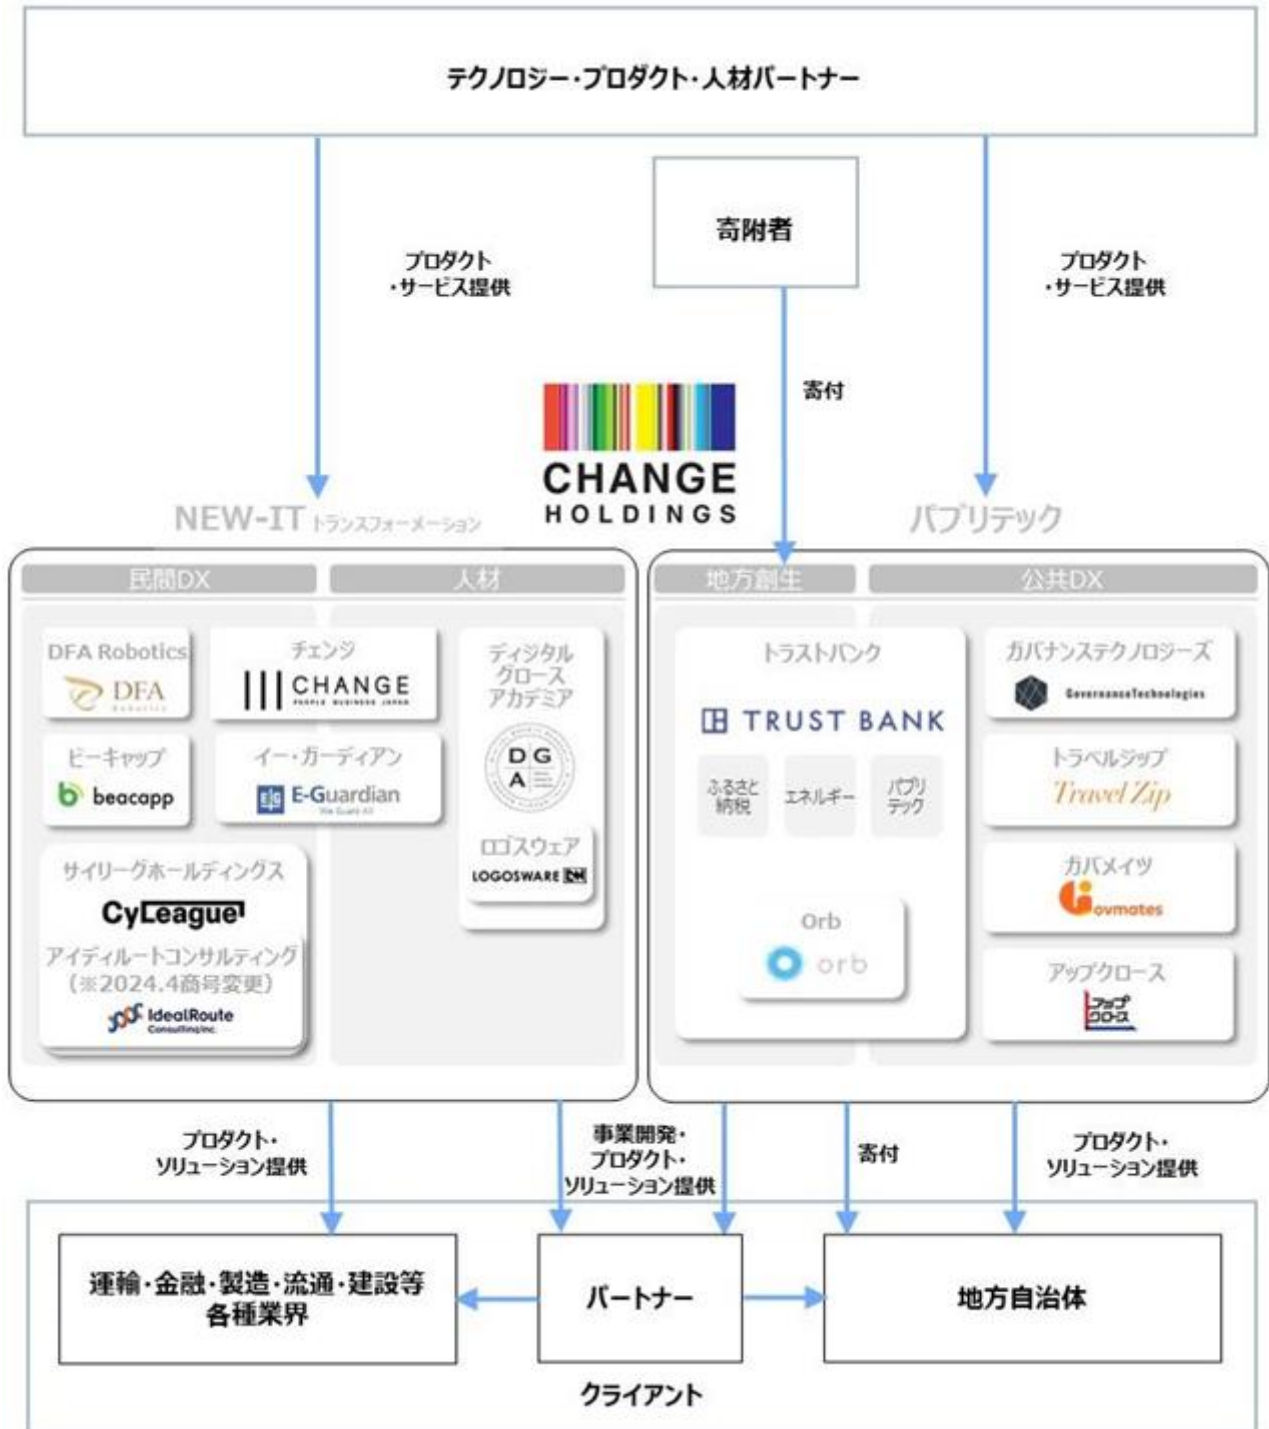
テクノロジー・プロダクト・人材パートナー

寄附者

プロダクト・サービス提供

プロダクト・サービス提供

寄付

CHANGE HOLDINGS

NEW-IT トランスフォーメーション

パブリテック

民間DX

人材

地方創生

公共DX

DFA Robotics
DFA

チェンジ
CHANGE

ディジタルグロースアカデミア
DGA

ビーキャップ
beacapp

イー・ガーディアン
E-Guardian

ロゴスウェア
LOGOSWARE

サイリーグホールディングス
CyLeague

アイディルートコンサルティング
(※2024.4商号変更)
IdealRoute

トラストバンク
TRUST BANK
ふるさと納税
エネルギー
パブリテック

Orb
orb

ガバナンステクノロジーズ
GovernanceTechnologies

トラベルジップ
Travel Zip

ガバメイツ
Govmates

アップクロース
アップクロース

プロダクト・ソリューション提供

事業開発・プロダクト・ソリューション提供

寄付

プロダクト・ソリューション提供

運輸・金融・製造・流通・建設等各種業界

パートナー

地方自治体

クライアント